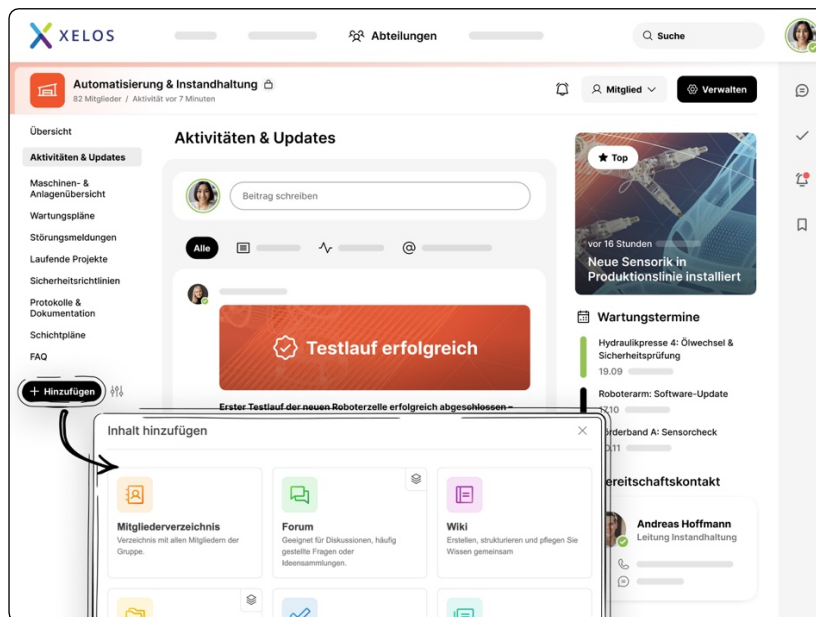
XELOS

Abteilungen

Suche

Automatisierung & Instandhaltung

82 Mitglieder / Aktivität vor 7 Minuten

Mitglied

Verwalten

Übersicht

Aktivitäten & Updates

Maschinen- & Anlagenübersicht

Wartungspläne

Störungsmeldungen

Laufende Projekte

Sicherheitsrichtlinien

Protokolle & Dokumentation

Schichtpläne

FAQ

+ Hinzufügen

Aktivitäten & Updates

Beitrag schreiben

Alle

Testlauf erfolgreich

Erster Testlauf der neuen Roboterzelle erfolgreich abgeschlossen –

Top

vor 16 Stunden

Neue Sensorik in Produktionslinie installiert

Wartungstermine

Hydraulikpresse 4: Ölwechsel & Sicherheitsprüfung

19.09

Roboterarm: Software-Update

17.10

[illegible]rderband A: Sensorcheck

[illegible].11

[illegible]ereitschaftskontakt

Andreas Hoffmann

Leitung Instandhaltung

Inhalt hinzufügen

Mitgliederverzeichnis

Verzeichnis mit allen Mitgliedern der Gruppe.

Forum

Geeignet für Diskussionen, häufig gestellte Fragen oder Ideensammlungen.

Wiki

Erstellen, strukturieren und pflegen Sie Wissen gemeinsam